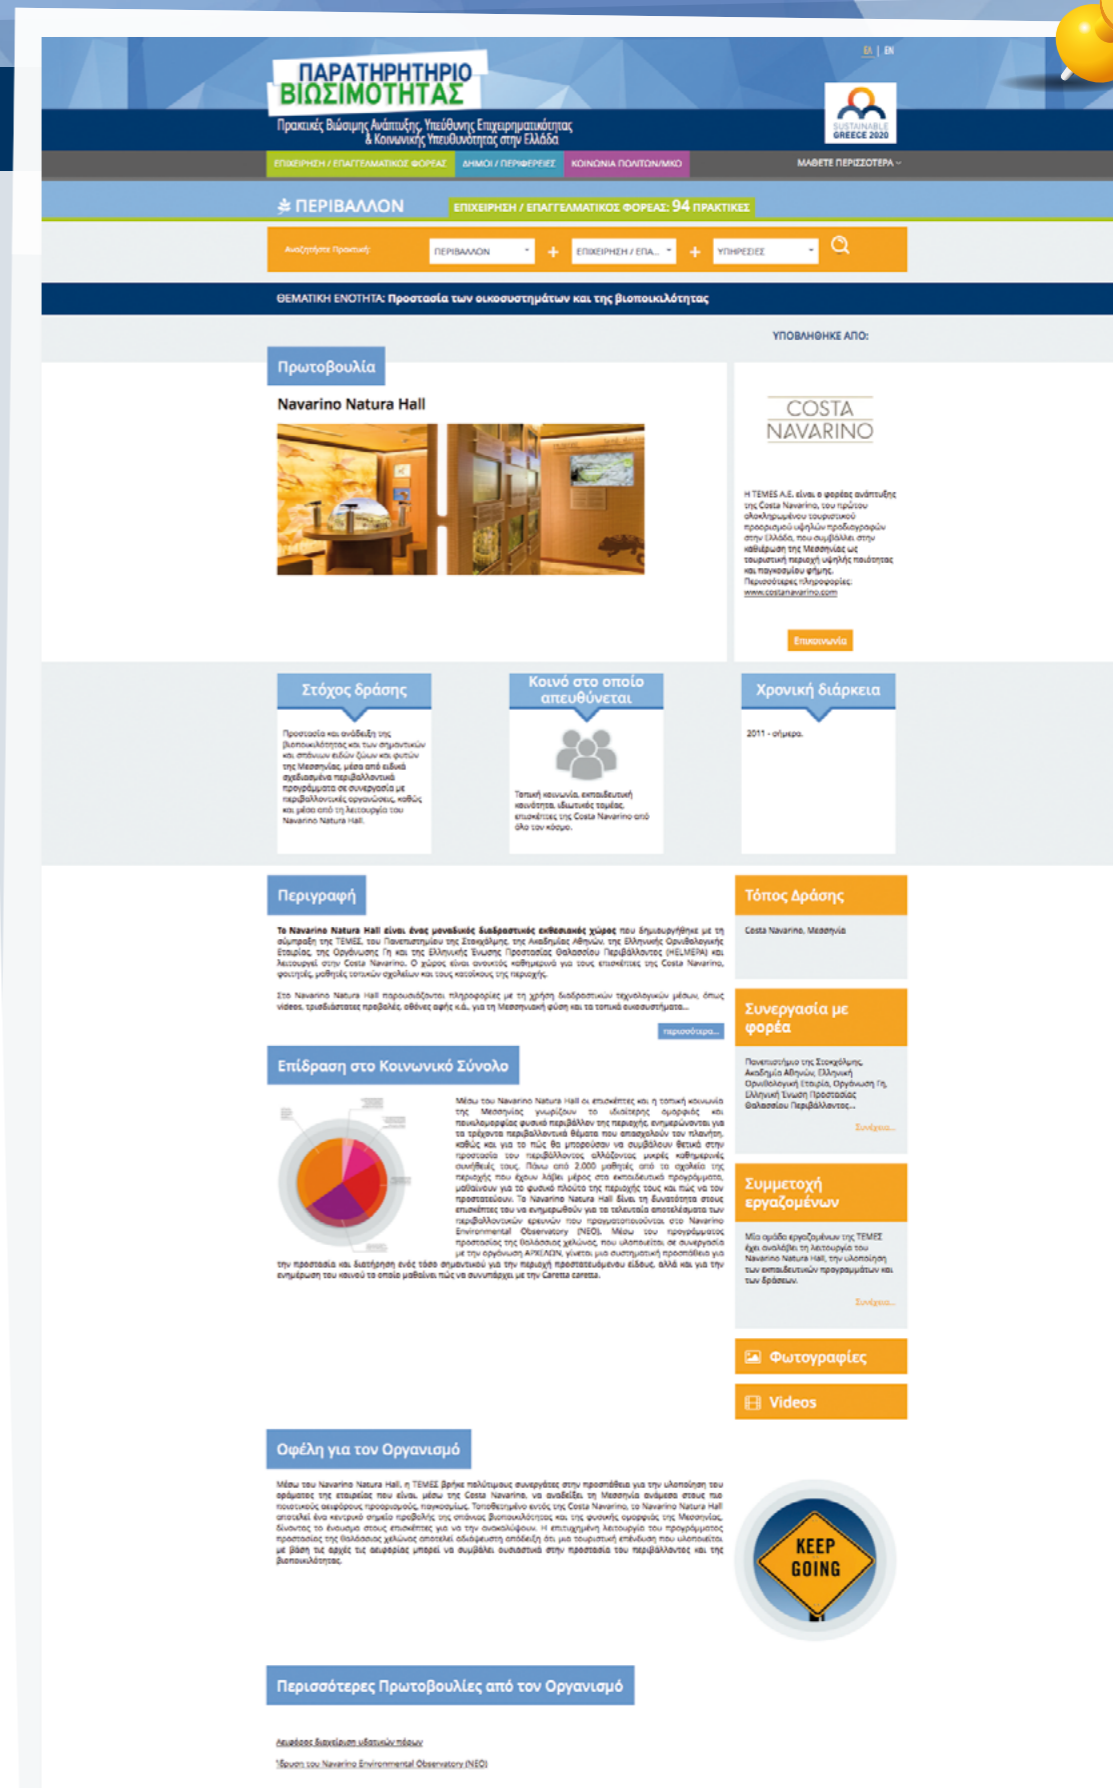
ΕΛ | EN

ΠΑΡΑΤΗΡΗΤΗΡΙΟ ΒΙΩΣΙΜΟΤΗΤΑΣ

Πρακτικές Βιώσιμης Ανάπτυξης, Υπεύθυνης Επιχειρηματικότητας & Κοινωνικής Υπευθυνότητας στην Ελλάδα

SUSTAINABLE GREECE 2020

ΕΠΙΧΕΙΡΗΣΗ / ΕΠΑΓΓΕΛΜΑΤΙΚΟΣ ΦΟΡΕΑΣ | ΔΗΜΟΙ / ΠΕΡΙΦΕΡΕΙΕΣ | ΚΟΙΝΩΝΙΑ ΠΟΛΙΤΩΝ/ΜΚΟ | ΜΑΘΕΤΕ ΠΕΡΙΣΣΟΤΕΡΑ

ΠΕΡΙΒΑΛΛΟΝ

ΕΠΙΧΕΙΡΗΣΗ / ΕΠΑΓΓΕΛΜΑΤΙΚΟΣ ΦΟΡΕΑΣ: 94 ΠΡΑΚΤΙΚΕΣ

Αναζητήστε Πρακτική | ΠΕΡΙΒΑΛΛΟΝ + ΕΠΙΧΕΙΡΗΣΗ / ΕΠΑ... + ΥΠΗΡΕΣΙΕΣ

ΘΕΜΑΤΙΚΗ ΕΝΟΤΗΤΑ: Προστασία των οικοσυστημάτων και της βιοποικιλότητας

ΥΠΟΒΛΗΘΗΚΕ ΑΠΟ:

Πρωτοβουλία

Navarino Natura Hall

COSTA NAVARINO

Η TEMES A.E. είναι ο φορέας ανάπτυξης της Costa Navarino, του πρώτου ολοκληρωμένου τουριστικού προορισμού υψηλών προδιαγραφών στην Ελλάδα, που συμβάλλει στην καθιέρωση της Μεσσηνίας ως τουριστική περιοχή υψηλής ποιότητας και παγκοσμίου φήμης. Περισσότερες πληροφορίες: www.costanavarino.com

Επικοινωνία

Στόχος δράσης

Προστασία και ανάδειξη της βιοποικιλότητας και των σημαντικών και σπάνιων ειδών ζώων και φυτών της Μεσσηνίας, μέσα από ειδικά σχεδιασμένα περιβαλλοντικά προγράμματα σε συνεργασία με περιβαλλοντικές οργανώσεις, καθώς και μέσα από τη λειτουργία του Navarino Natura Hall.

Κοινό στο οποίο απευθύνεται

Τοπική κοινωνία, εκπαιδευτική κοινότητα, ιδιωτικός τομέας, επισκέπτες της Costa Navarino από όλο τον κόσμο.

Χρονική διάρκεια

2011 - σήμερα.

Περιγραφή

Το Navarino Natura Hall είναι ένας μοναδικός διαδραστικός εκθεσιακός χώρος που δημιουργήθηκε με τη σύμπραξη της TEMES, του Πανεπιστημίου της Στοκχόλμης, της Ακαδημίας Αθηνών, της Ελληνικής Ορνιθολογικής Εταιρίας, της Οργάνωσης Γη και της Ελληνικής Ένωσης Προστασίας Θαλασσίου Περιβάλλοντος (HELMEPA) και λειτουργεί στην Costa Navarino. Ο χώρος είναι ανοικτός καθημερινά για τους επισκέπτες της Costa Navarino, φοιτητές, μαθητές τοπικών σχολείων και τους κατοίκους της περιοχής.

Στο Navarino Natura Hall παρουσιάζονται πληροφορίες με τη χρήση διαδραστικών τεχνολογικών μέσων, όπως videos, τρισδιάστατες προβολές, οθόνες αφής κ.ά., για τη Μεσσηνιακή φύση και τα τοπικά οικοσυστήματα...

περισσότερα...

Τόπος Δράσης

Costa Navarino, Μεσσηνία

Συνεργασία με φορέα

Πανεπιστήμιο της Στοκχόλμης, Ακαδημία Αθηνών, Ελληνική Ορνιθολογική Εταιρία, Οργάνωση Γη, Ελληνική Ένωση Προστασίας Θαλασσίου Περιβάλλοντος...

Συνέχεια...

Επίδραση στο Κοινωνικό Σύνολο

Μέσω του Navarino Natura Hall οι επισκέπτες και η τοπική κοινωνία της Μεσσηνίας γνωρίζουν το ιδιαίτερης ομορφιάς και ποικιλομορφίας φυσικό περιβάλλον της περιοχής, ενημερώνονται για τα τρέχοντα περιβαλλοντικά θέματα που απασχολούν τον πλανήτη, καθώς και για το πώς θα μπορούσαν να συμβάλουν θετικά στην προστασία του περιβάλλοντος αλλάζοντας μικρές καθημερινές συνήθειές τους. Πάνω από 2.000 μαθητές από τα σχολεία της περιοχής που έχουν λάβει μέρος στα εκπαιδευτικά προγράμματα, μαθαίνουν για το φυσικό πλούτο της περιοχής τους και πώς να τον προστατεύουν. Το Navarino Natura Hall δίνει τη δυνατότητα στους επισκέπτες του να ενημερωθούν για τα τελευταία αποτελέσματα των περιβαλλοντικών ερευνών που πραγματοποιούνται στο Navarino Environmental Observatory (NEO). Μέσω του προγράμματος προστασίας της θαλάσσιας χελώνας, που υλοποιείται σε συνεργασία με την οργάνωση ΑΡΧΕΛΩΝ, γίνεται μια συστηματική προσπάθεια για την προστασία και διατήρηση ενός τόσο σημαντικού για την περιοχή προστατευόμενου είδους, αλλά και για την ενημέρωση του κοινού το οποίο μαθαίνει πώς να συνυπάρχει με την Caretta caretta.

Συμμετοχή εργαζομένων

Μία ομάδα εργαζομένων της TEMES έχει αναλάβει τη λειτουργία του Navarino Natura Hall, την υλοποίηση των εκπαιδευτικών προγραμμάτων και των δράσεων.

Συνέχεια...

Φωτογραφίες

Videos

Οφέλη για τον Οργανισμό

Μέσω του Navarino Natura Hall, η TEMES βρήκε πολύτιμους συνεργάτες στην προσπάθεια για την υλοποίηση του οράματος της εταιρείας που είναι, μέσω της Costa Navarino, να αναδείξει τη Μεσσηνία ανάμεσα στους πιο ποιοτικούς αειφόρους προορισμούς παγκοσμίως. Τοποθετημένο εντός της Costa Navarino, το Navarino Natura Hall αποτελεί ένα κεντρικό σημείο προβολής της σπάνιας βιοποικιλότητας και της φυσικής ομορφιάς της Μεσσηνίας, δίνοντας το έναυσμα στους επισκέπτες για να την ανακαλύψουν. Η επιτυχημένη λειτουργία του προγράμματος προστασίας της θαλάσσιας χελώνας αποτελεί απόδειξη ότι μια τουριστική επένδυση που λειτουργεί με βάση τις αρχές της αειφορίας μπορεί να συμβάλει ουσιαστικά στην προστασία του περιβάλλοντος και της βιοποικιλότητας.

KEEP GOING

Περισσότερες Πρωτοβουλίες από τον Οργανισμό

Αειφόρος διαχείριση υδατικών πόρων

Ίδρυση του Navarino Environmental Observatory (NEO)